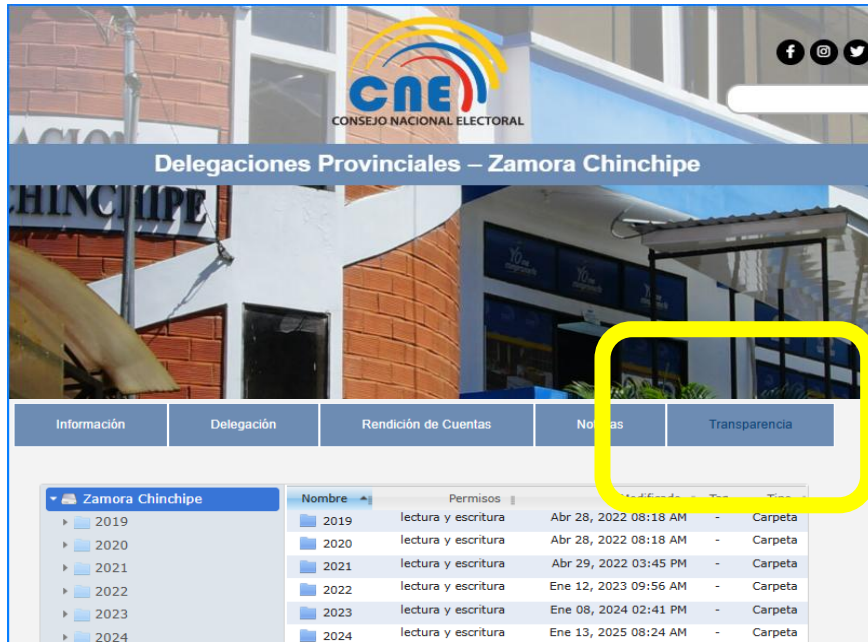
CNE
CONSEJO NACIONAL ELECTORAL

Delegaciones Provinciales – Zamora Chinchipe

CHINCHIPE

Información | Delegación | Rendición de Cuentas | Noticias | Transparencia

Zamora Chinchipe
2019
2020
2021
2022
2023
2024

| Nombre | Permisos | Modificado | Tam | Tipo |
|---|---|---|---|---|
| 2019 | lectura y escritura | Abr 28, 2022 08:18 AM | - | Carpeta |
| 2020 | lectura y escritura | Abr 28, 2022 08:18 AM | - | Carpeta |
| 2021 | lectura y escritura | Abr 29, 2022 03:45 PM | - | Carpeta |
| 2022 | lectura y escritura | Ene 12, 2023 09:56 AM | - | Carpeta |
| 2023 | lectura y escritura | Ene 08, 2024 02:41 PM | - | Carpeta |
| 2024 | lectura y escritura | Ene 13, 2025 08:24 AM | - | Carpeta |